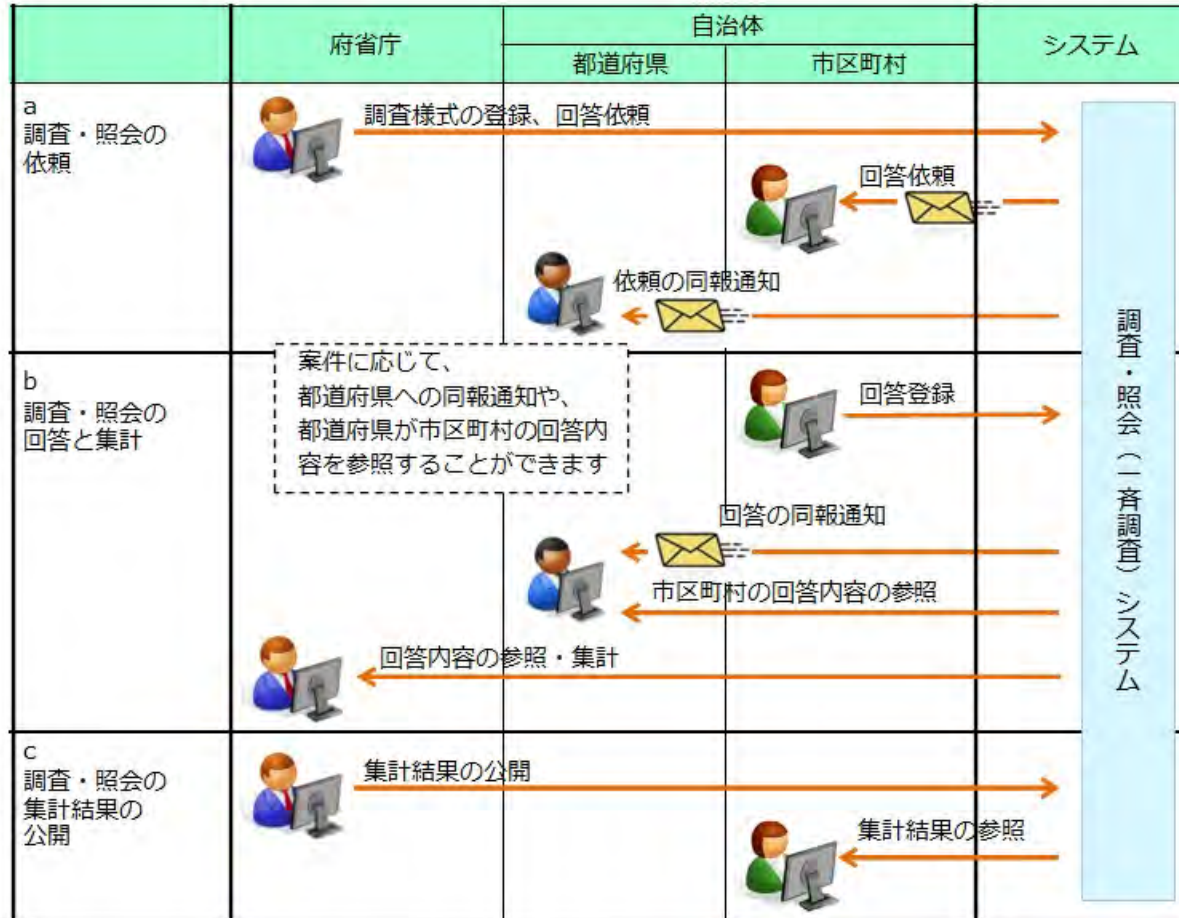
|  | 府省庁 | 自治体: 都道府県 | 自治体: 市区町村 | システム |
|---|---|---|---|---|
| a 調査・照会の依頼 | 調査様式の登録、回答依頼 | 依頼の同報通知 | 回答依頼 | 調査・照会(一斉調査)システム |
| b 調査・照会の回答と集計 | 回答内容の参照・集計 | 回答の同報通知 市区町村の回答内容の参照 | 回答登録 |  |
| c 調査・照会の集計結果の公開 | 集計結果の公開 |  | 集計結果の参照 |  |

案件に応じて、都道府県への同報通知や、都道府県が市区町村の回答内容を参照することができます